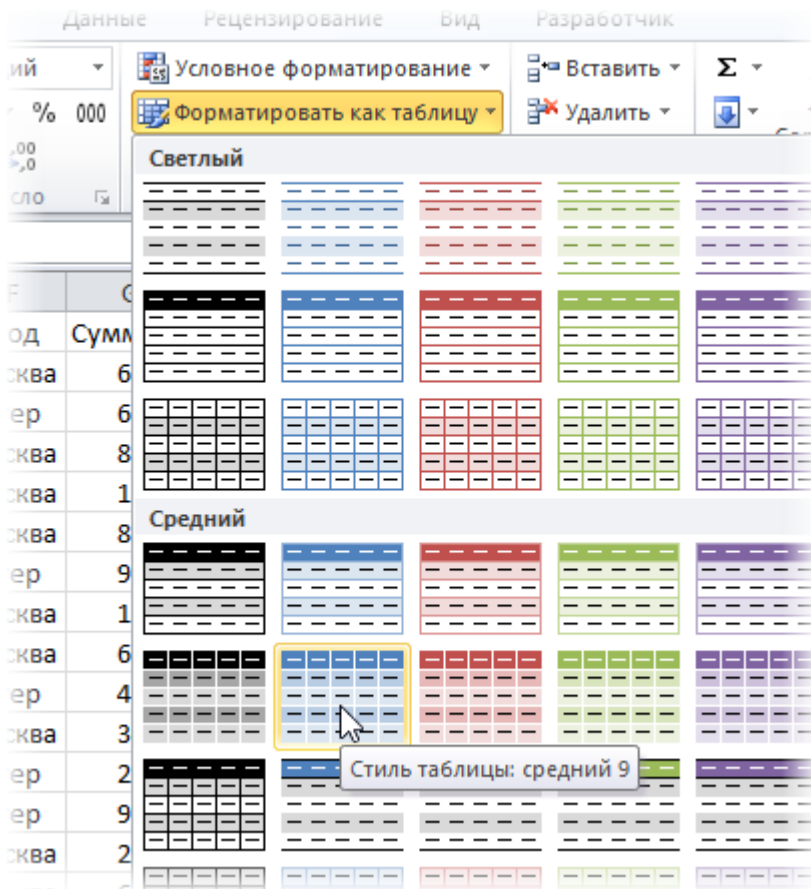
Данные Рецензирование Вид Разработчик

ий
% 000
,00 ,0
сло

Условное форматирование
Форматировать как таблицу
Вставить
Удалить
Σ

Светлый

Средний

Стиль таблицы: средний 9

F
од
сква
ер
сква
сква
сква
ер
сква
сква
ер
сква
ер
ер
сква

G
Сумм
6
6
8
1
8
9
1
6
4
3
2
9
2